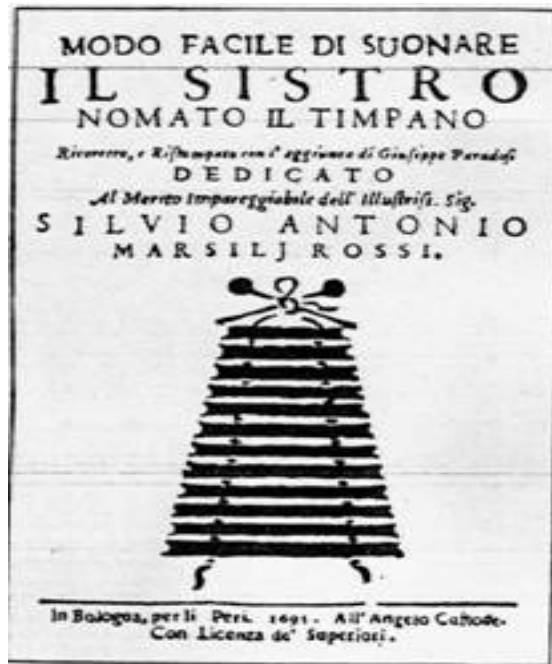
MODO FACILE DI SUONARE
IL SISTRO
NOMATO IL TIMPANO
Ricorretto, e Ristampato con l'aggiunta di Giuseppe Paradisi
DEDICATO
Al Merito impareggiabile dell'Illustriss. Sig.
SILVIO ANTONIO
MARSILJ ROSSI.

In Bologna, per li Peri. 1695. All'Angelo Custode.
Con Licenza de' Superiori.